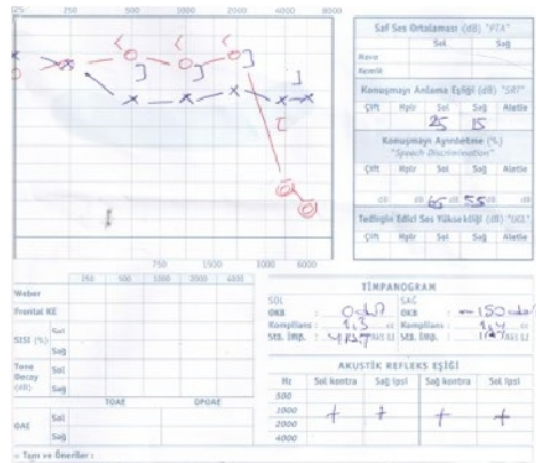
125 250 500 1000 2000 4000 8000

750 1500 3000 6000

Saf Ses Ortalaması (dB) "PTA"

| | Sol | Sağ |
|---|---|---|
| Hava | | |
| Kemik | | |

Konuşmayı Anlama Eşiği (dB) "SRT"

| Çift | Hpfr | Sol | Sağ | Aletle |
|---|---|---|---|---|
| | | 25 | 15 | |

Konuşmayı Ayırdetme (%) "Speech Discrimination"

| Çift | Hpfr | Sol | Sağ | Aletle |
|---|---|---|---|---|
| | | dB 65 | dB 55 | dB |

Tedbirle Edici Ses Yüksekliği (dB) "UCL"

| Çift | Hpfr | Sol | Sağ | Aletle |
|---|---|---|---|---|
| | | | | |

| | | 250 | 500 | 1000 | 2000 | 4000 |
|---|---|---|---|---|---|---|
| Weber | | | | | | |
| Frontal KE | | | | | | |
| SISI (%) | Sol | | | | | |
| | Sağ | | | | | |
| Tone Decay (dB) | Sol | | | | | |
| | Sağ | | | | | |

| | | TOAE | DPOAE |
|---|---|---|---|
| OAE | Sol | | |
| | Sağ | | |

TİMPANOGRAM

SOL
OKB : 0 daPa
Komplians : 1,3 cc
Sek. İmp. : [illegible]

SAĞ
OKB : −150 daPa
Komplians : 1,4 cc
Sek. İmp. : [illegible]

AKUSTİK REFLEKS EŞİĞİ

| Hz | Sol kontra | Sağ ipsi | Sağ kontra | Sol ipsi |
|---|---|---|---|---|
| 500 | | | | |
| 1000 | + | + | + | + |
| 2000 | | | | |
| 4000 | | | | |

Tanı ve Öneriler :